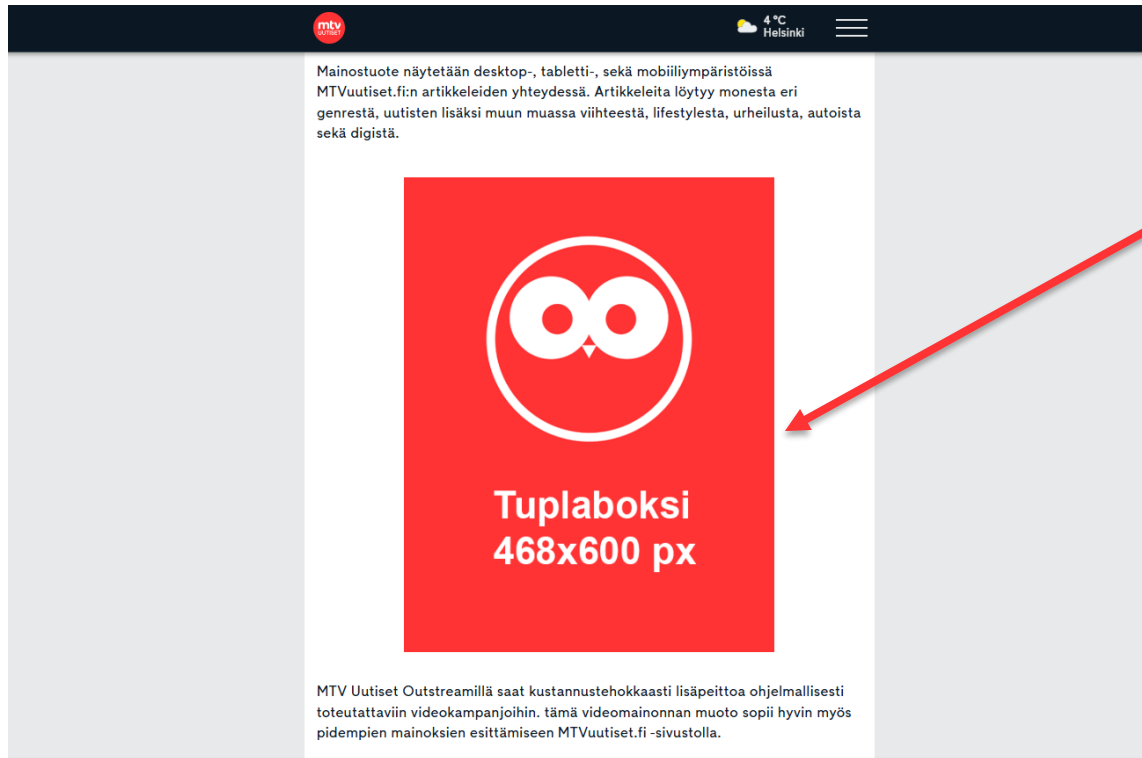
mtv UUTISET

4 °C Helsinki

Mainostuote näytetään desktop-, tabletti-, sekä mobiiliympäristöissä MTVuutiset.fi:n artikkeleiden yhteydessä. Artikkeleita löytyy monesta eri genrestä, uutisten lisäksi muun muassa viihteestä, lifestylesta, urheilusta, autoista sekä digistä.

Tuplaboksi
468x600 px

MTV Uutiset Outstreamillä saat kustannustehokkaasti lisäpeittoa ohjelmallisesti toteutattaviin videokampanjoihin. tämä videomainonnan muoto sopii hyvin myös pidempien mainoksien esittämiseen MTVuutiset.fi -sivustolla.